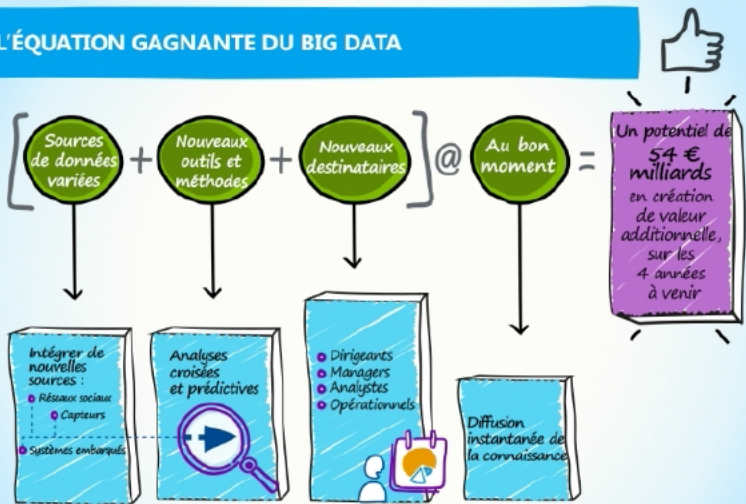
L'ÉQUATION GAGNANTE DU BIG DATA

[ Sources de données variées + Nouveaux outils et méthodes + Nouveaux destinataires ] @ Au bon moment = Un potentiel de 54 € milliards en création de valeur additionnelle, sur les 4 années à venir

Intégrer de nouvelles sources :
Réseaux sociaux
Capteurs
Systèmes embarqués

Analyses croisées et prédictives

Dirigeants
Managers
Analystes
Opérationnels

Diffusion instantanée de la connaissance